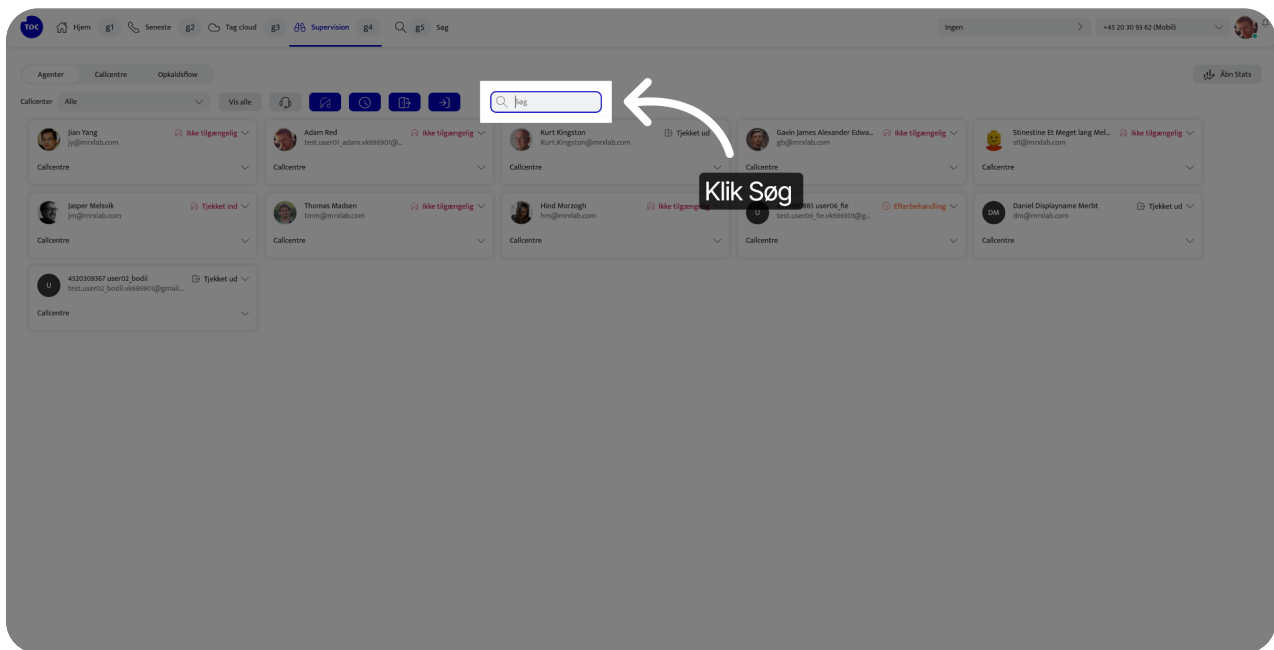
TDC Hjem g1 Seneste g2 Tag cloud g3 Supervision g4 g5 Søg

Ingen

+45 20 30 93 62 (Mobil)

Agenter Callcentre Opkaldsflow

Åbn Stats

Callcenter Alle Vis alle

Søg

Jian Yang
jy@mrxlab.com
Ikke tilgængelig
Callcentre

Adam Red
test.user01_adam.vk696901@...
Ikke tilgængelig
Callcentre

Kurt Kingston
Kurt.Kingston@mrxlab.com
Tjekket ud
Callcentre

Gavin James Alexander Edwa...
gb@mrxlab.com
Ikke tilgængelig
Callcentre

Stinestine Et Meget lang Mel...
stl@mrxlab.com
Ikke tilgængelig
Callcentre

Jasper Melsvik
jm@mrxlab.com
Tjekket ind
Callcentre

Thomas Madsen
tmm@mrxlab.com
Ikke tilgængelig
Callcentre

Hind Morzogh
hm@mrxlab.com
Ikke tilgængelig
Callcentre

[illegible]85 user06_fie
test.user06_fie.vk696901@g...
Efterbehandling
Callcentre

Daniel Displayname Merbt
dm@mrxlab.com
Tjekket ud
Callcentre

4520309367 user02_bodil
test.user02_bodil.vk696901@gmail...
Tjekket ud
Callcentre

Klik Søg